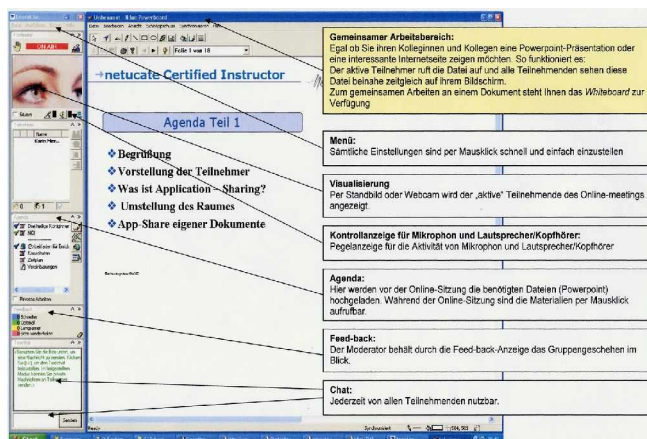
Gemeinsamer Arbeitsbereich:
Egal ob Sie ihren Kolleginnen und Kollegen eine Powerpoint-Präsentation oder eine interessante Internetseite zeigen möchten. So funktioniert es:
Der aktive Teilnehmer ruft die Datei auf und alle Teilnehmenden sehen diese Datei beinahe zeitgleich auf ihrem Bildschirm.
Zum gemeinsamen Arbeiten an einem Dokument steht Ihnen das Whiteboard zur Verfugung

Menü:
Sämtliche Einstellungen sind per Mausklick schnell und einfach einzustellen

Visualisierung
Per Standbild oder Webcam wird der „aktive" Teilnehmende des Online-meetings angezeigt.

Kontrollanzeige für Mikrophon und Lautsprecher/Kopfhörer:
Pegelanzeige für die Aktivität von Mikrophon und Lautsprecher/Kopfhörer

Agenda:
Hier werden vor der Online-Sitzung die benötigten Dateien (Powerpoint) hochgeladen. Während der Online-Sitzung sind die Materialien per Mausklick aufrufbar.

Feed-back:
Der Moderator behält durch die Feed-back-Anzeige das Gruppengeschehen im Blick.

Chat:
Jederzeit von allen Teilnehmenden nutzbar.

Folie 1 von 18

→netucate Certified Instructor

Agenda Teil 1

❖ Begrüßung
❖ Vorstellung der Teilnehmer
❖ Was ist Application – Sharing?
❖ Umstellung des Raumes
❖ App-Share eigener Dokumente

Senden